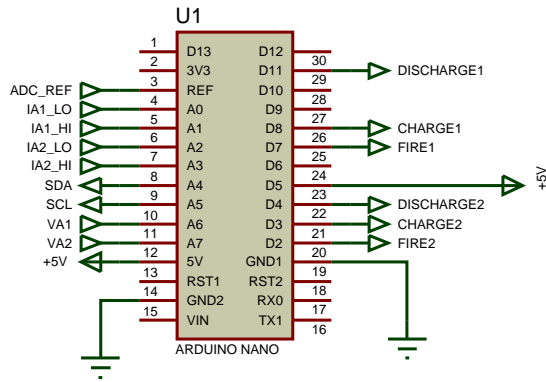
U1

| | | | |
|---|---|---|---|
| 1 | D13 | D12 | 30 |
| 2 | 3V3 | D11 | 29 |
| 3 | REF | D10 | 28 |
| 4 | A0 | D9 | 27 |
| 5 | A1 | D8 | 26 |
| 6 | A2 | D7 | 25 |
| 7 | A3 | D6 | 24 |
| 8 | A4 | D5 | 23 |
| 9 | A5 | D4 | 22 |
| 10 | A6 | D3 | 21 |
| 11 | A7 | D2 | 20 |
| 12 | 5V | GND1 | 19 |
| 13 | RST1 | RST2 | 18 |
| 14 | GND2 | RX0 | 17 |
| 15 | VIN | TX1 | 16 |

ARDUINO NANO

ADC_REF
IA1_LO
IA1_HI
IA2_LO
IA2_HI
SDA
SCL
VA1
VA2
+5V

DISCHARGE1
CHARGE1
FIRE1
+5V
DISCHARGE2
CHARGE2
FIRE2